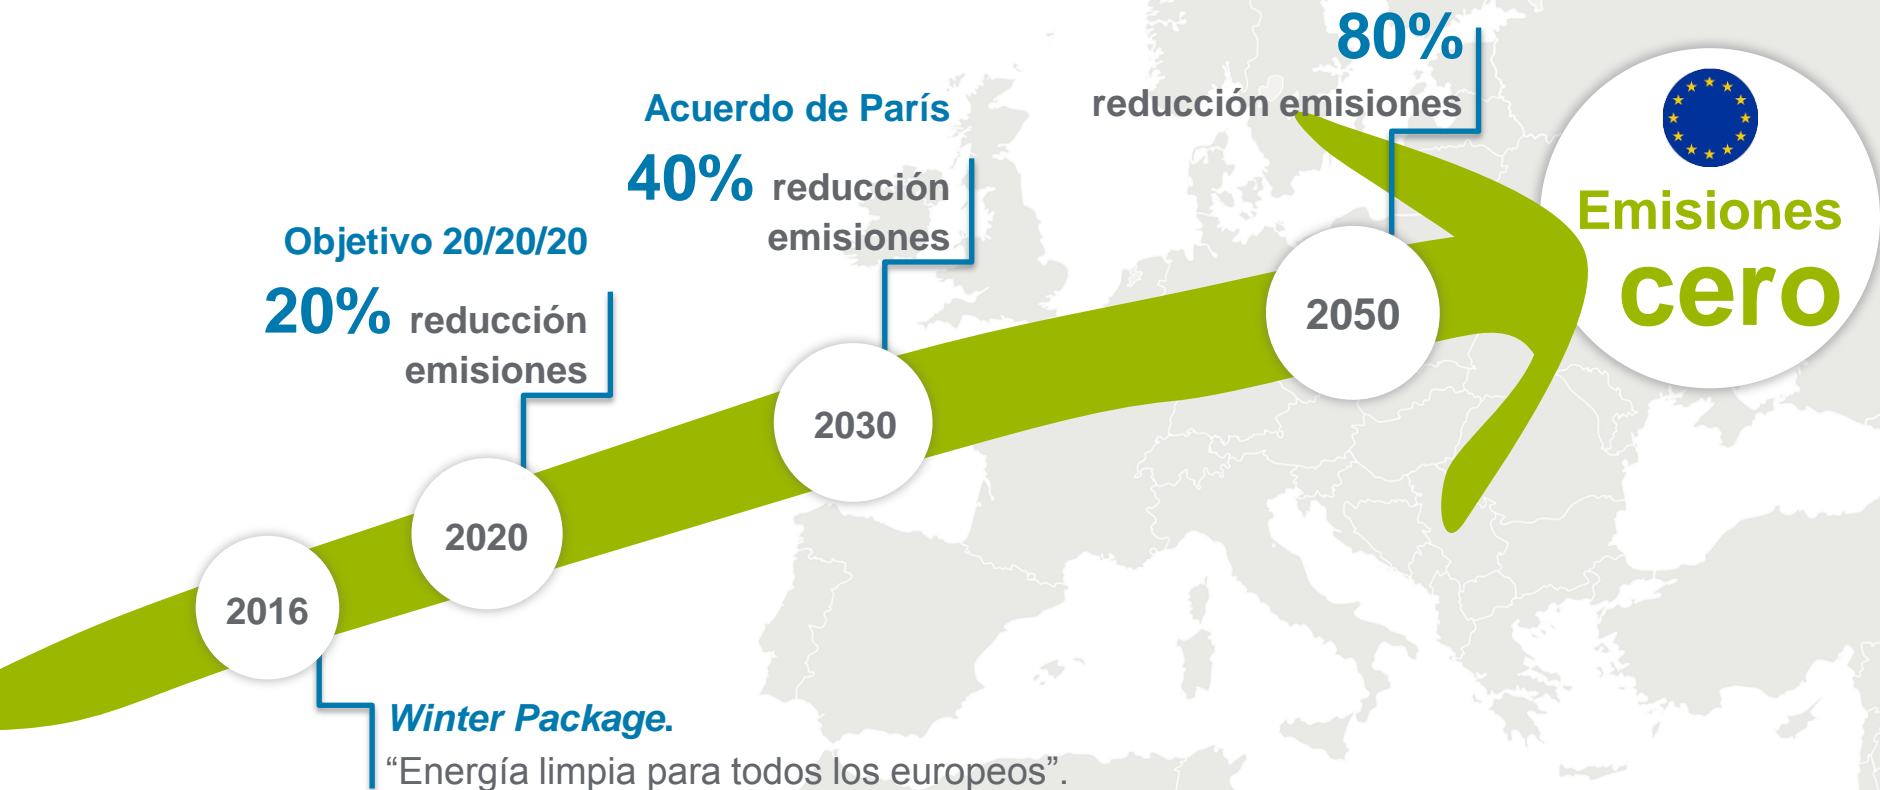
80%
reducción emisiones

Acuerdo de París
40% reducción emisiones

Objetivo 20/20/20
20% reducción emisiones

Emisiones cero

2016

2020

2030

2050

Winter Package.
“Energía limpia para todos los europeos”.